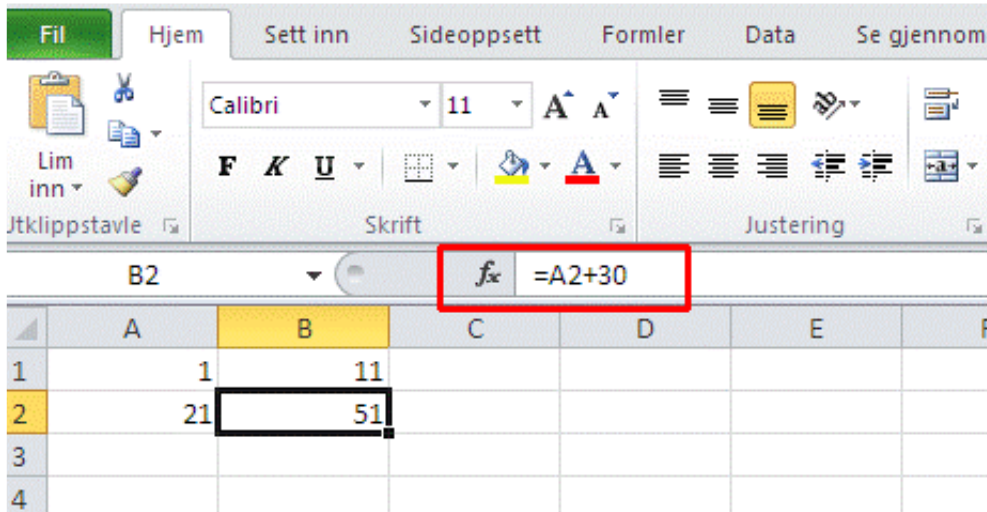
Fil Hjem Sett inn Sideoppsett Formler Data Se gjennom

Lim inn

Calibri 11

F K U

Utklippstavle Skrift Justering

B2 $f_x$ =A2+30

|   | A | B | C | D | E |
|---|---|---|---|---|---|
| 1 | 1 | 11 | | | |
| 2 | 21 | 51 | | | |
| 3 | | | | | |
| 4 | | | | | |